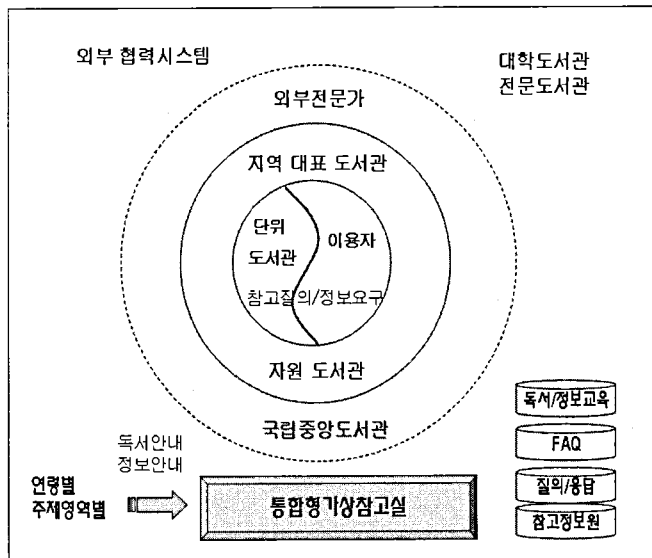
외부 협력시스템

대학도서관
전문도서관

외부전문가

지역 대표 도서관

단위
도서관

이용자

참고질의/정보요구

자원 도서관

국립중앙도서관

독서/정보교육

FAQ

질의/응답

참고정보원

독서안내
정보안내

연령별
주제영역별

통합형가상참고실